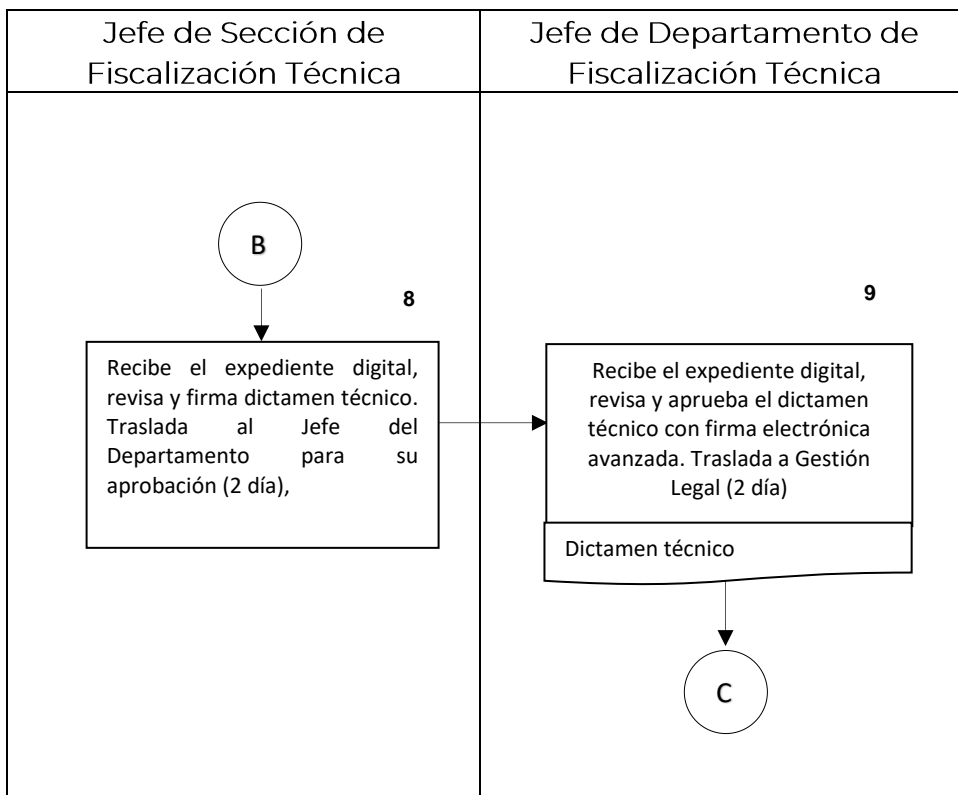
| Jefe de Sección de Fiscalización Técnica | Jefe de Departamento de Fiscalización Técnica |
|---|---|
| B<br>8<br>Recibe el expediente digital, revisa y firma dictamen técnico. Traslada al Jefe del Departamento para su aprobación (2 día), | 9<br>Recibe el expediente digital, revisa y aprueba el dictamen técnico con firma electrónica avanzada. Traslada a Gestión Legal (2 día)<br>Dictamen técnico<br>C |